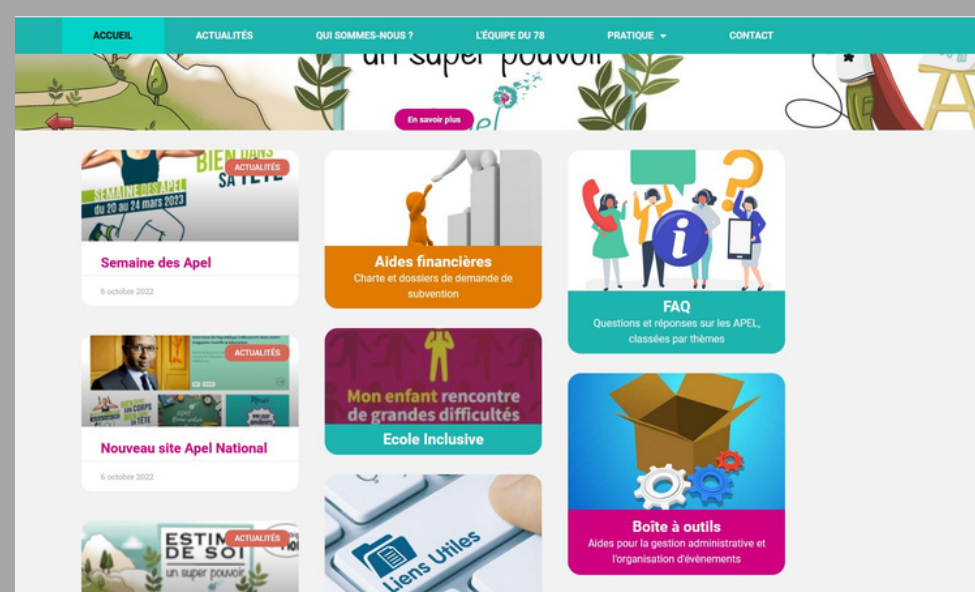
ACCUEIL ACTUALITÉS QUI SOMMES-NOUS ? L'ÉQUIPE DU 78 PRATIQUE CONTACT

un super pouvoir

En savoir plus

ACTUALITÉS

BIEN DANS SA TÊTE

SEMAINE DES APEL du 20 au 24 mars 2023

Semaine des Apel

6 octobre 2022

Aides financières

Charte et dossiers de demande de subvention

FAQ

Questions et réponses sur les APEL, classées par thèmes

ACTUALITÉS

Nouveau site Apel National

6 octobre 2022

Mon enfant rencontre de grandes difficultés

Ecole Inclusive

Boîte à outils

Aides pour la gestion administrative et l'organisation d'évènements

ACTUALITÉS

ESTIME DE SOI un super pouvoir

Liens Utiles